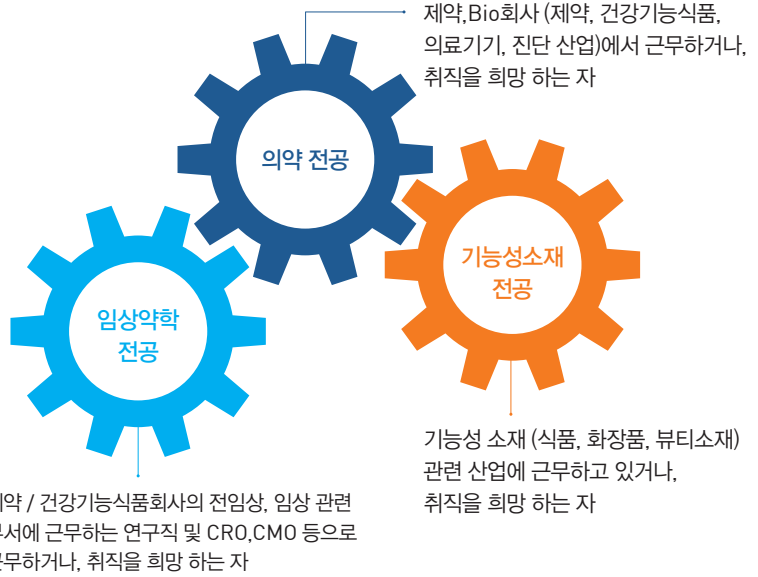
제약,Bio회사 (제약, 건강기능식품, 의료기기, 진단 산업)에서 근무하거나, 취직을 희망 하는 자

의약 전공

기능성소재 전공

임상약학 전공

기능성 소재 (식품, 화장품, 뷰티소재) 관련 산업에 근무하고 있거나, 취직을 희망 하는 자

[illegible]약 / 건강기능식품회사의 전임상, 임상 관련 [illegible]서에 근무하는 연구직 및 CRO,CMO 등으로 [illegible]무하거나, 취직을 희망 하는 자